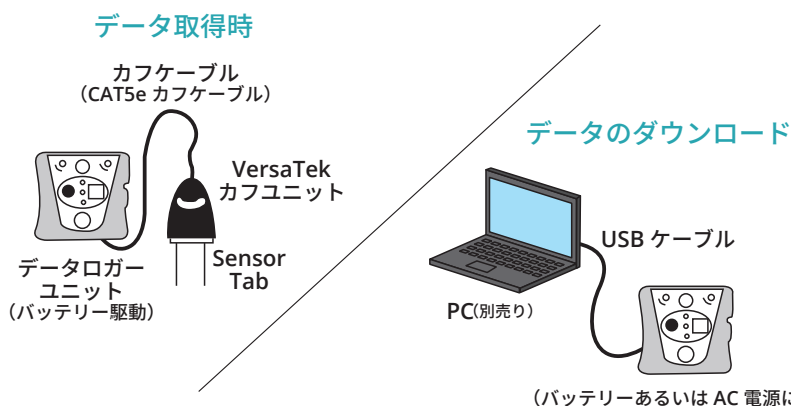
データ取得時

カフケーブル
（CAT5e カフケーブル）

VersaTek
カフユニット

データロガー
ユニット
（バッテリー駆動）

Sensor
Tab

データのダウンロード

USB ケーブル

PC（別売り）

（バッテリーあるいは AC 電源に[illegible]